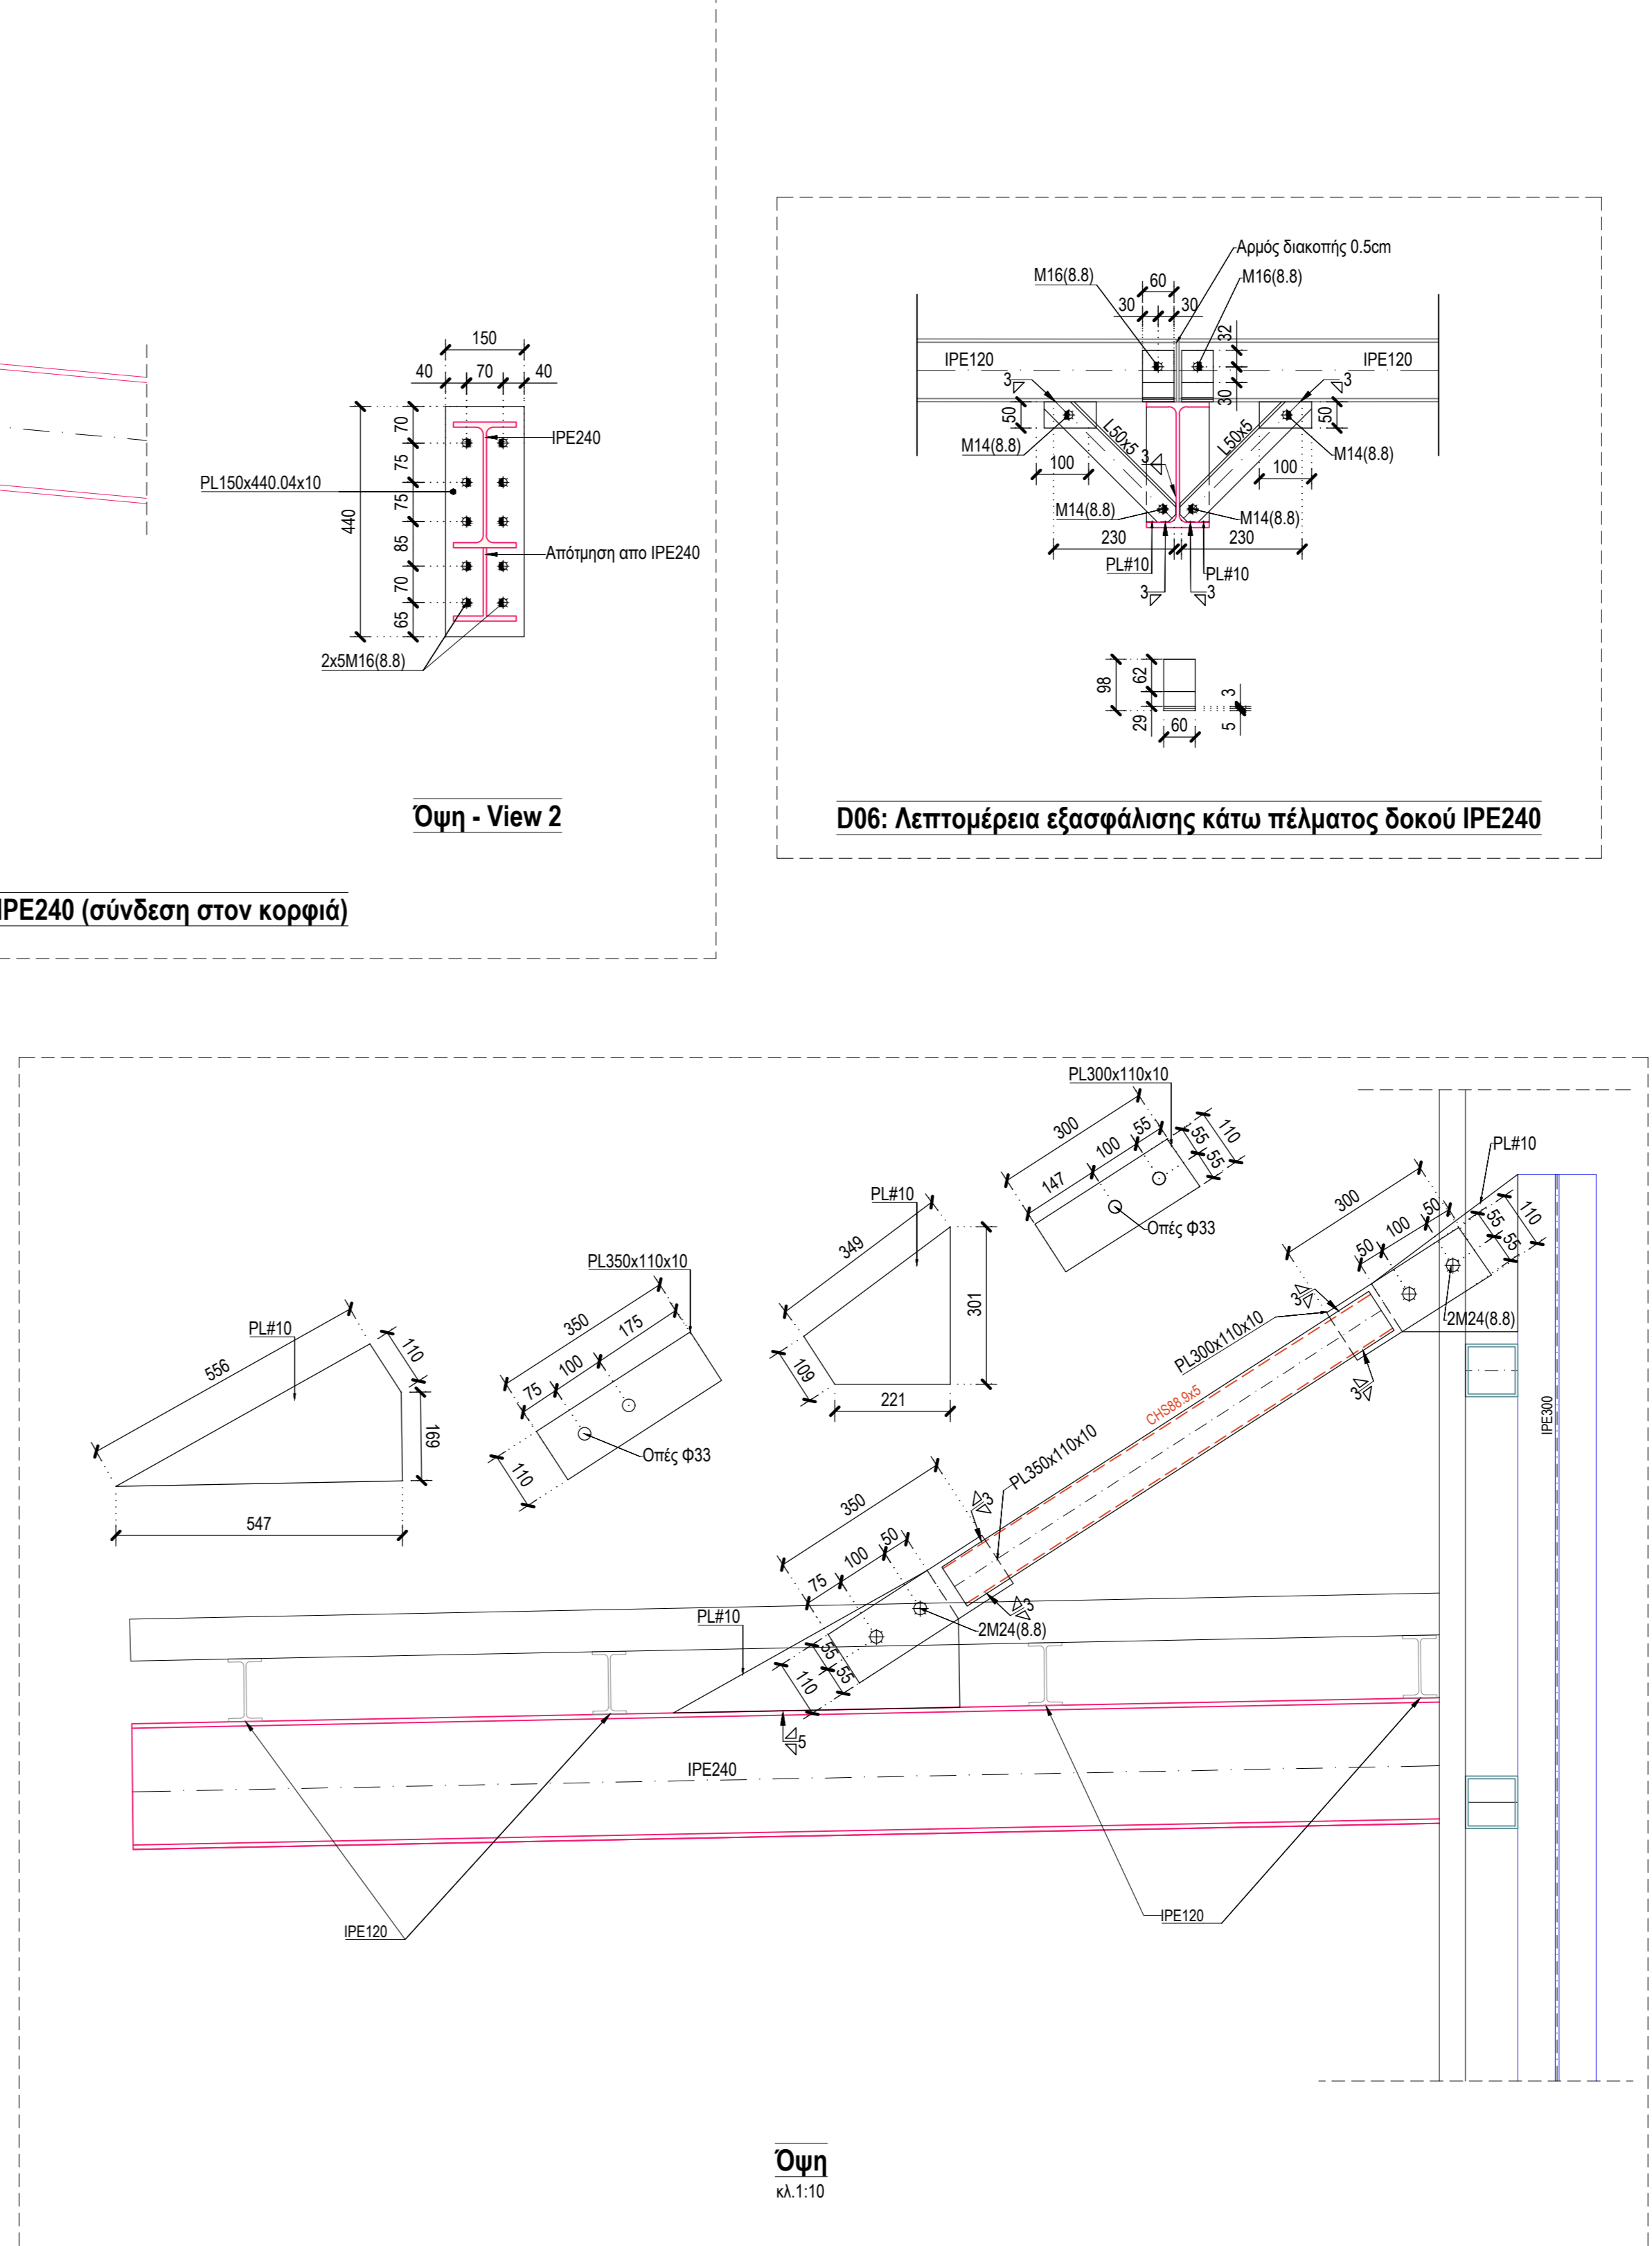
150
40
70
40
IPE240
PL150x440.04x10
440
70
75
75
85
70
65
Απότμηση απο IPE240
2x5M16(8.8)

Όψη - View 2

IPE240 (σύνδεση στον κορφιά)

Αρμός διακοπής 0.5cm
M16(8.8)
60
M16(8.8)
30
30
32
IPE120
IPE120
30
3
3
50
50
L50x5
L50x5
M14(8.8)
M14(8.8)
3
100
100
M14(8.8)
M14(8.8)
230
230
PL#10
PL#10
3
3
98
62
29
60
3
5

D06: Λεπτομέρεια εξασφάλισης κάτω πέλματος δοκού IPE240

PL300x110x10
300
100
55
55
55
110
147
Οπές Φ33
PL#10
349
301
109
221
PL350x110x10
350
175
75
100
Οπές Φ33
110
PL#10
556
110
169
547
300
50
100
50
55
55
110
PL#10
3
2M24(8.8)
PL300x110x10
CHS88.9x5
3
IPE300
350
PL350x110x10
3
75
100
50
PL#10
2M24(8.8)
3
55
55
110
5
IPE240
IPE120
IPE120

Όψη
κλ.1:10